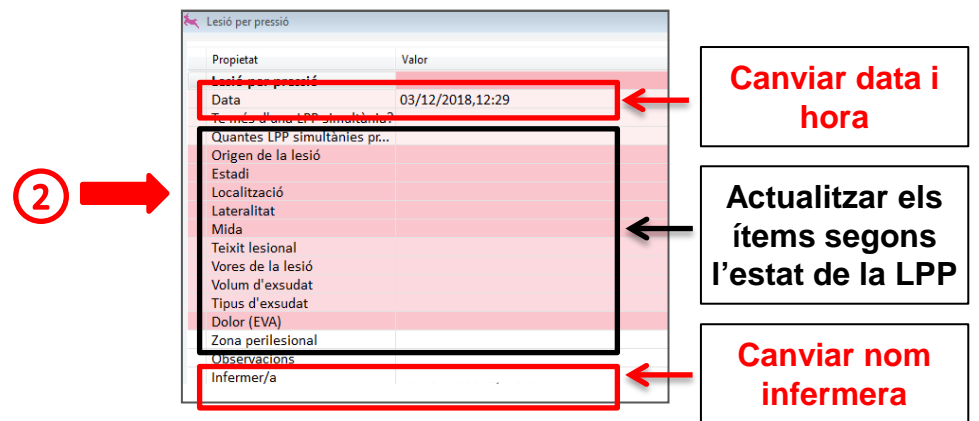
Lesió per pressió

| Propietat | Valor |
|---|---|
| Lesió per pressió | |
| Data | 03/12/2018,12:29 |
| Te més d'una LPP simultània? | |
| Quantes LPP simultànies pr... | |
| Origen de la lesió | |
| Estadi | |
| Localització | |
| Lateralitat | |
| Mida | |
| Teixit lesional | |
| Vores de la lesió | |
| Volum d'exsudat | |
| Tipus d'exsudat | |
| Dolor (EVA) | |
| Zona perilesional | |
| Observacions | |
| Infermer/a | |

2

Canviar data i hora

Actualitzar els ítems segons l'estat de la LPP

Canviar nom infermera